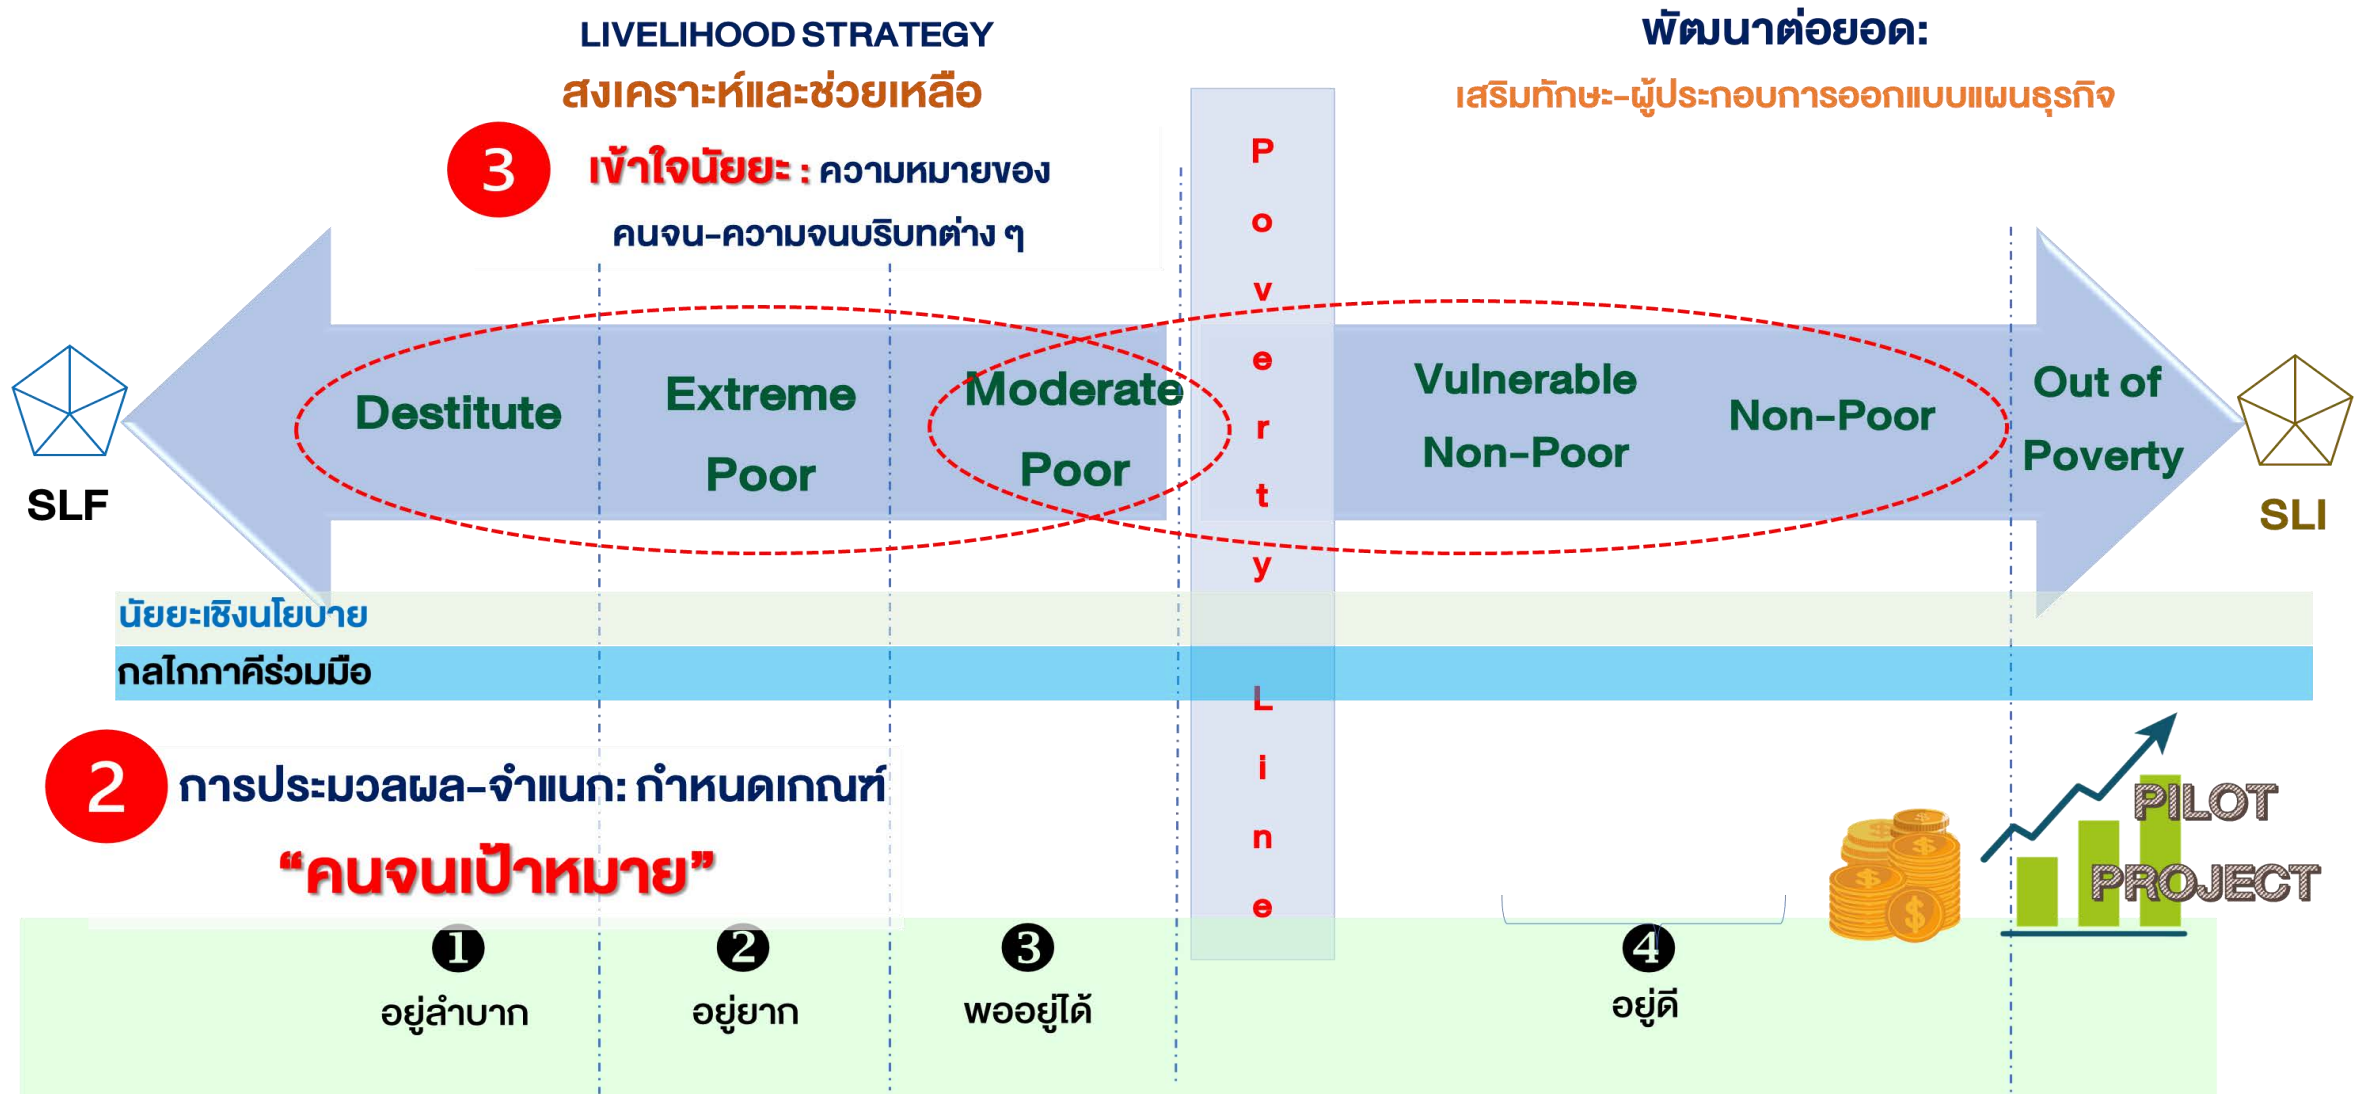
LIVELIHOOD STRATEGY
สงเคราะห์และช่วยเหลือ

พัฒนาต่อยอด:
เสริมทักษะ-ผู้ประกอบการออกแบบแผนธุรกิจ

3 เข้าใจนัยยะ : ความหมายของ คนจน-ความจนบริบทต่าง ๆ

Poverty Line

SLF

Destitute

Extreme Poor

Moderate Poor

Vulnerable Non-Poor

Non-Poor

Out of Poverty

SLI

นัยยะเชิงนโยบาย

กลไกภาคีร่วมมือ

2 การประมวลผล-จำแนก: กำหนดเกณฑ์ “คนจนเป้าหมาย”

PILOT PROJECT

❶ อยู่ลำบาก

❷ อยู่ยาก

❸ พออยู่ได้

❹ อยู่ดี